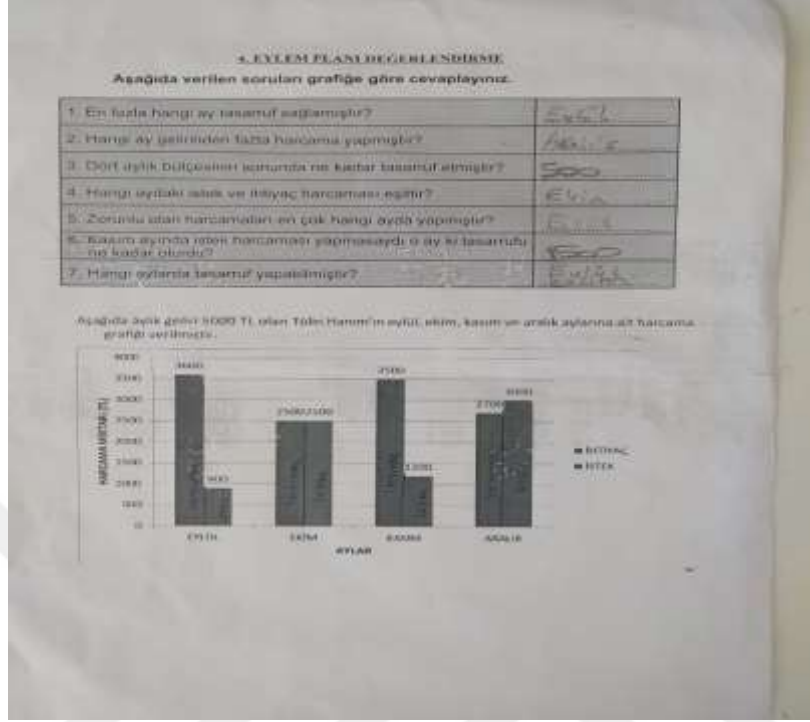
4. EYLEM PLANI DEĞERLENDİRME

Aşağıda verilen soruları grafiğe göre cevaplayınız.

| | |
|---|---|
| 1. En fazla hangi ay tasarruf sağlamıştır? | Eylül |
| 2. Hangi ay gelirinden fazla harcama yapmıştır? | Aralık |
| 3. Dört aylık bütçesinin sonunda ne kadar tasarruf etmiştir? | 500 |
| 4. Hangi aydaki istek ve ihtiyaç harcaması eşittir? | Ekim |
| 5. Zorunlu olan harcamaları en çok hangi ayda yapmıştır? | Eylül |
| 6. Kasım ayında isteği harcaması yapmasaydı o ay ki tasarrufu ne kadar olurdu? | 1500 |
| 7. Hangi aylarda tasarruf yapabilmiştir? | Eylül |

Aşağıda aylık geliri 5000 TL olan Tülin Hanım'ın eylül, ekim, kasım ve aralık aylarına ait harcama grafiği verilmiştir.

4000
3500
3000
2500
2000
1500
1000
500
0

HARCAMA MİKTARI (TL)

3600
900
2500 2500
3500
1200
2700 3000

EYLÜL
EKİM
KASIM
ARALIK

AYLAR

■ İHTİYAÇ
■ İSTEK